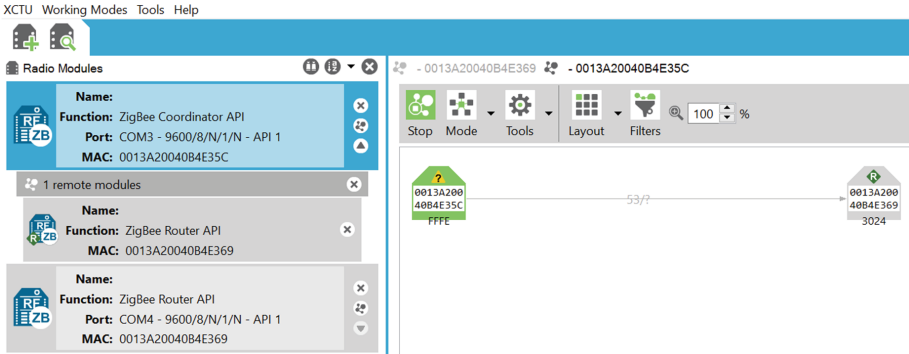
XCTU Working Modes Tools Help

Radio Modules

Name:
Function: ZigBee Coordinator API
Port: COM3 - 9600/8/N/1/N - API 1
MAC: 0013A20040B4E35C

1 remote modules

Name:
Function: ZigBee Router API
MAC: 0013A20040B4E369

Name:
Function: ZigBee Router API
Port: COM4 - 9600/8/N/1/N - API 1
MAC: 0013A20040B4E369

- 0013A20040B4E369 - 0013A20040B4E35C

Stop Mode Tools Layout Filters 100 %

0013A200 40B4E35C FFFE

53/?

0013A200 40B4E369 3024